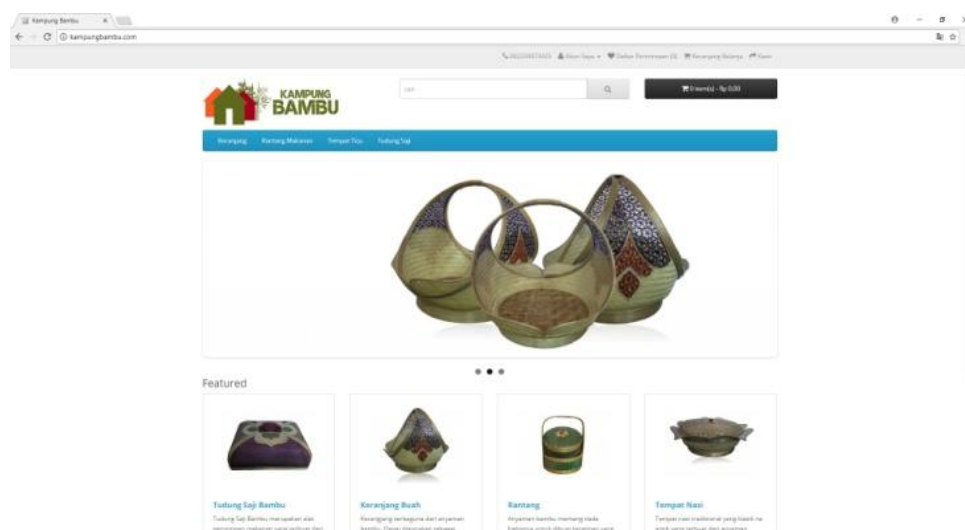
Kampung Bambu

kampungbambu.com

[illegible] Akun Saya Daftar Keinginan (0) Keranjang Belanja Kasir

KAMPUNG BAMBU

cari

0 item(s) - Rp 0,00

Keranjang Rantang Makanan Tempat Tisu Tudung Saji

Featured

Tudung Saji Bambu
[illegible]

Keranjang Buah
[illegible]

Rantang
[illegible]

Tempat Nasi
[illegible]